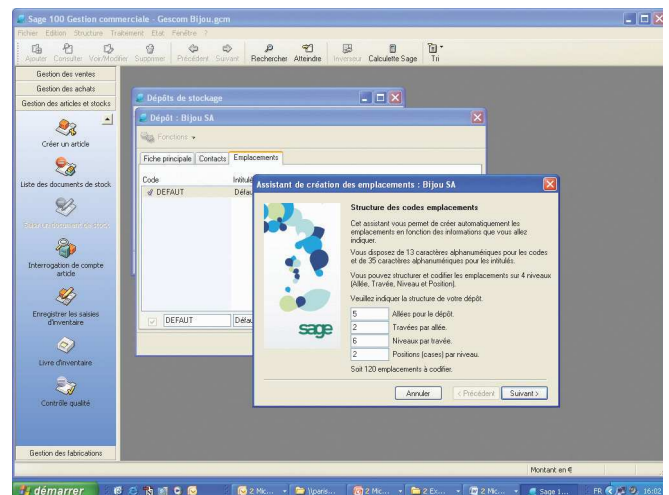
Sage 100 Gestion commerciale - Gescom Bijou.gcm

Fichier Edition Structure Traitement Etat Fenêtre ?

Ajouter Consulter Voir/Modifier Supprimer Précédent Suivant Rechercher Atteindre Inverseur Calculette Sage Tri

Gestion des ventes
Gestion des achats
Gestion des articles et stocks

Créer un article
Liste des documents de stock
Saisir un document de stock
Interrogation de compte article
Enregistrer les saisies d'inventaire
Livre d'inventaire
Contrôle qualité

Gestion des fabrications

Dépôts de stockage

Dépôt : Bijou SA

Fonctions

Fiche principale Contacts Emplacements

| Code | Intitulé |
|---|---|
| DEFAUT | Défau |

DEFAUT Défau

Assistant de création des emplacements : Bijou SA

Structure des codes emplacements

Cet assistant vous permet de créer automatiquement les emplacements en fonction des informations que vous allez indiquer.

Vous disposez de 13 caractères alphanumériques pour les codes et de 35 caractères alphanumériques pour les intitulés.

Vous pouvez structurer et codifier les emplacements sur 4 niveaux (Allée, Travée, Niveau et Position).

Veuillez indiquer la structure de votre dépôt.

5 Allées pour le dépôt.
2 Travées par allée.
6 Niveaux par travée.
2 Positions (cases) par niveau.

Soit 120 emplacements à codifier.

sage

Annuler < Précédent Suivant >

Montant en €

démarrer 2 Mic... \\paris... 2 Mic... 2 Ex... 2 Mic... Sage 1... FR 16:03